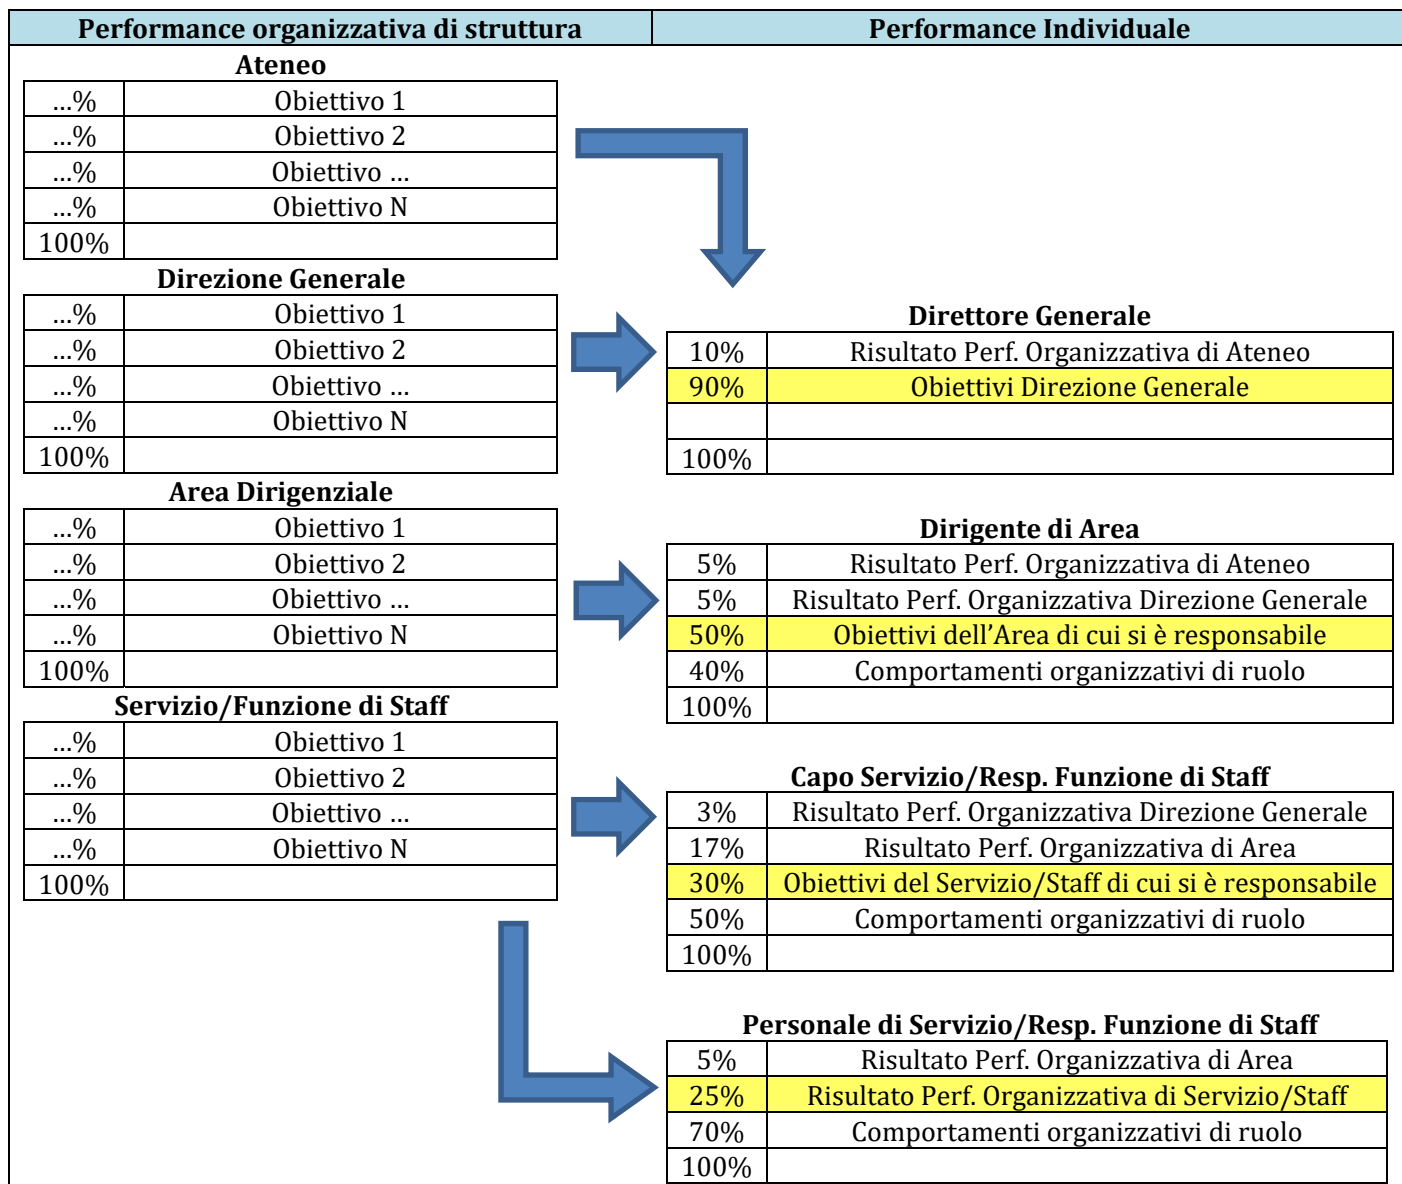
| Performance organizzativa di struttura | Performance Individuale |
|---|---|

Ateneo

| | |
|---|---|
| ...% | Obiettivo 1 |
| ...% | Obiettivo 2 |
| ...% | Obiettivo ... |
| ...% | Obiettivo N |
| 100% | |

Direzione Generale

| | |
|---|---|
| ...% | Obiettivo 1 |
| ...% | Obiettivo 2 |
| ...% | Obiettivo ... |
| ...% | Obiettivo N |
| 100% | |

Area Dirigenziale

| | |
|---|---|
| ...% | Obiettivo 1 |
| ...% | Obiettivo 2 |
| ...% | Obiettivo ... |
| ...% | Obiettivo N |
| 100% | |

Servizio/Funzione di Staff

| | |
|---|---|
| ...% | Obiettivo 1 |
| ...% | Obiettivo 2 |
| ...% | Obiettivo ... |
| ...% | Obiettivo N |
| 100% | |

Direttore Generale

| | |
|---|---|
| 10% | Risultato Perf. Organizzativa di Ateneo |
| 90% | Obiettivi Direzione Generale |
| | |
| 100% | |

Dirigente di Area

| | |
|---|---|
| 5% | Risultato Perf. Organizzativa di Ateneo |
| 5% | Risultato Perf. Organizzativa Direzione Generale |
| 50% | Obiettivi dell’Area di cui si è responsabile |
| 40% | Comportamenti organizzativi di ruolo |
| 100% | |

Capo Servizio/Resp. Funzione di Staff

| | |
|---|---|
| 3% | Risultato Perf. Organizzativa Direzione Generale |
| 17% | Risultato Perf. Organizzativa di Area |
| 30% | Obiettivi del Servizio/Staff di cui si è responsabile |
| 50% | Comportamenti organizzativi di ruolo |
| 100% | |

Personale di Servizio/Resp. Funzione di Staff

| | |
|---|---|
| 5% | Risultato Perf. Organizzativa di Area |
| 25% | Risultato Perf. Organizzativa di Servizio/Staff |
| 70% | Comportamenti organizzativi di ruolo |
| 100% | |